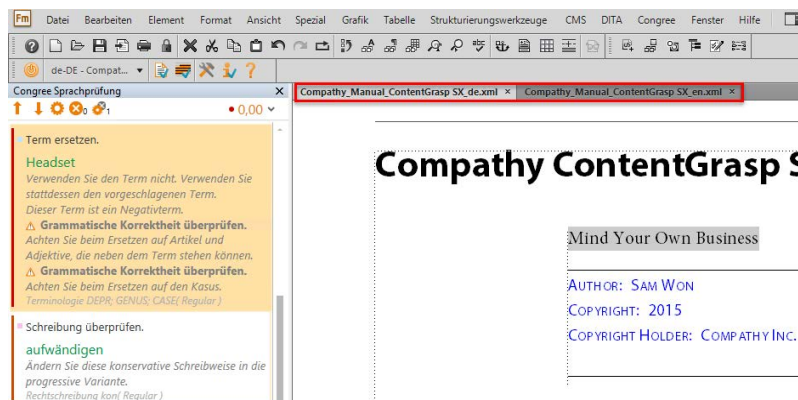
Fm Datei Bearbeiten Element Format Ansicht Spezial Grafik Tabelle Strukturierungswerkzeuge CMS DITA Congree Fenster Hilfe

de-DE - Compat...

Congree Sprachprüfung

0 1 0,00

Compathy_Manual_ContentGrasp SX_de.xml ×
Compathy_Manual_ContentGrasp SX_en.xml ×

Term ersetzen.

Headset

Verwenden Sie den Term nicht. Verwenden Sie stattdessen den vorgeschlagenen Term. Dieser Term ist ein Negativterm.

⚠ Grammatische Korrektheit überprüfen.

Achten Sie beim Ersetzen auf Artikel und Adjektive, die neben dem Term stehen können.

⚠ Grammatische Korrektheit überprüfen.

Achten Sie beim Ersetzen auf den Kasus.

Terminologie DEPR; GENUS; CASE( Regular )

Schreibung überprüfen.

aufwändigen

Ändern Sie diese konservative Schreibweise in die progressive Variante.

Rechtschreibung kon( Regular )

Compathy ContentGrasp S

Mind Your Own Business

AUTHOR: SAM WON

COPYRIGHT: 2015

COPYRIGHT HOLDER: COMPATHY INC.